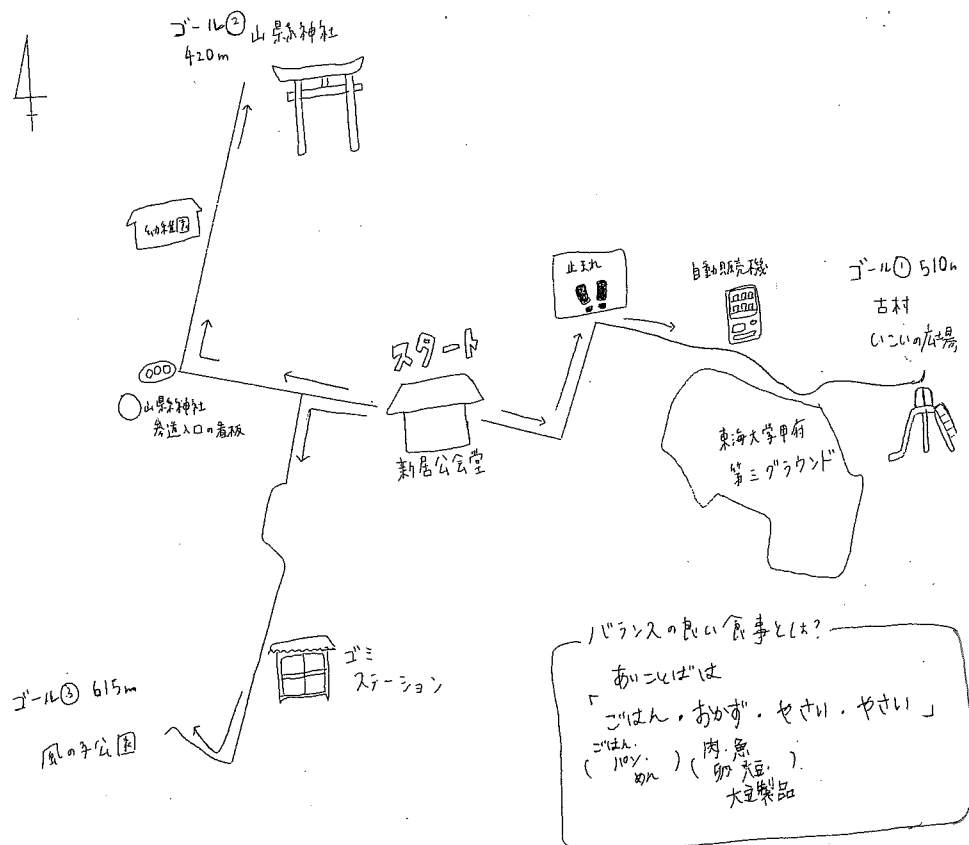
ゴール② 山縣神社
420m

幼稚園

○山縣神社
参道入口の看板

000

スタート

新居公会堂

止まれ

自動販売機

ゴール① 510m
古村
いこいの広場

東海大学甲府
第三グラウンド

ゴミ
ステーション

ゴール③ 615m
風の子公園

バランスの良い食事とは?
あいことばは
「ごはん・おかず・やさい・やさい」
(ごはん
パン
めん)(肉・魚
卵・大豆
大豆製品)